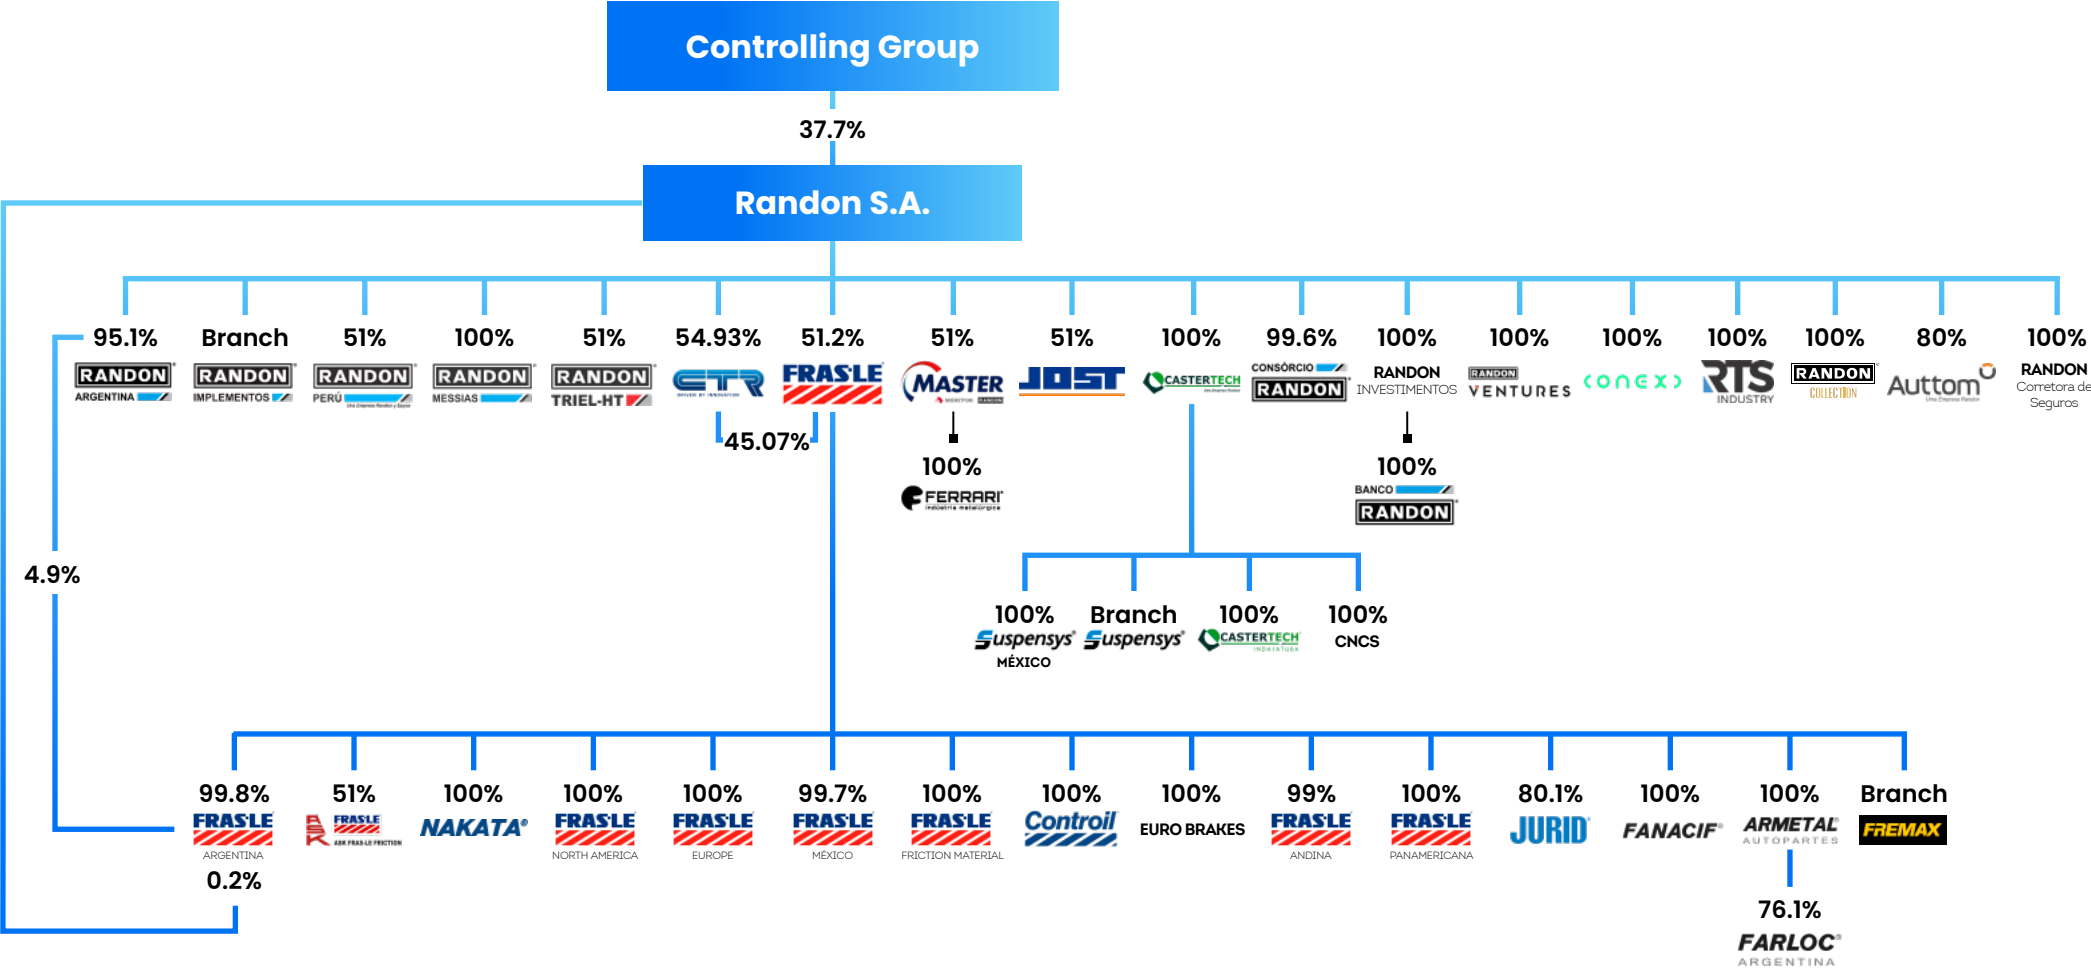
Controlling Group

37.7%

Randon S.A.

95.1%
RANDON
ARGENTINA

Branch
RANDON
IMPLEMENTOS

51%
RANDON
PERÚ

100%
RANDON
MESSIAS

51%
RANDON
TRIEL-HT

54.93%
CTR

51.2%
FRAS-LE

51%
MASTER

51%
JOST

100%
CASTERTECH

99.6%
CONSÓRCIO
RANDON

100%
RANDON
INVESTIMENTOS

100%
RANDON
VENTURES

100%
conex

100%
RTS
INDUSTRY

100%
RANDON
COLLECTION

80%
Auttom

100%
RANDON
Corretora de Seguros

45.07%

100%
FERRARI

100%
BANCO
RANDON

4.9%

100%
Suspensys
MÉXICO

Branch
Suspensys

100%
CASTERTECH

100%
CNCS

99.8%
FRAS-LE
ARGENTINA

0.2%

51%
FRAS-LE

100%
NAKATA

100%
FRAS-LE
NORTH AMERICA

100%
FRAS-LE
EUROPE

99.7%
FRAS-LE
MÉXICO

100%
FRAS-LE
FRICTION MATERIAL

100%
Controil

100%
EURO BRAKES

99%
FRAS-LE
ANDINA

100%
FRAS-LE
PANAMERICANA

80.1%
JURID

100%
FANACIF

100%
ARMETAL
AUTOPARTES

Branch
FREMAX

76.1%
FARLOC
ARGENTINA